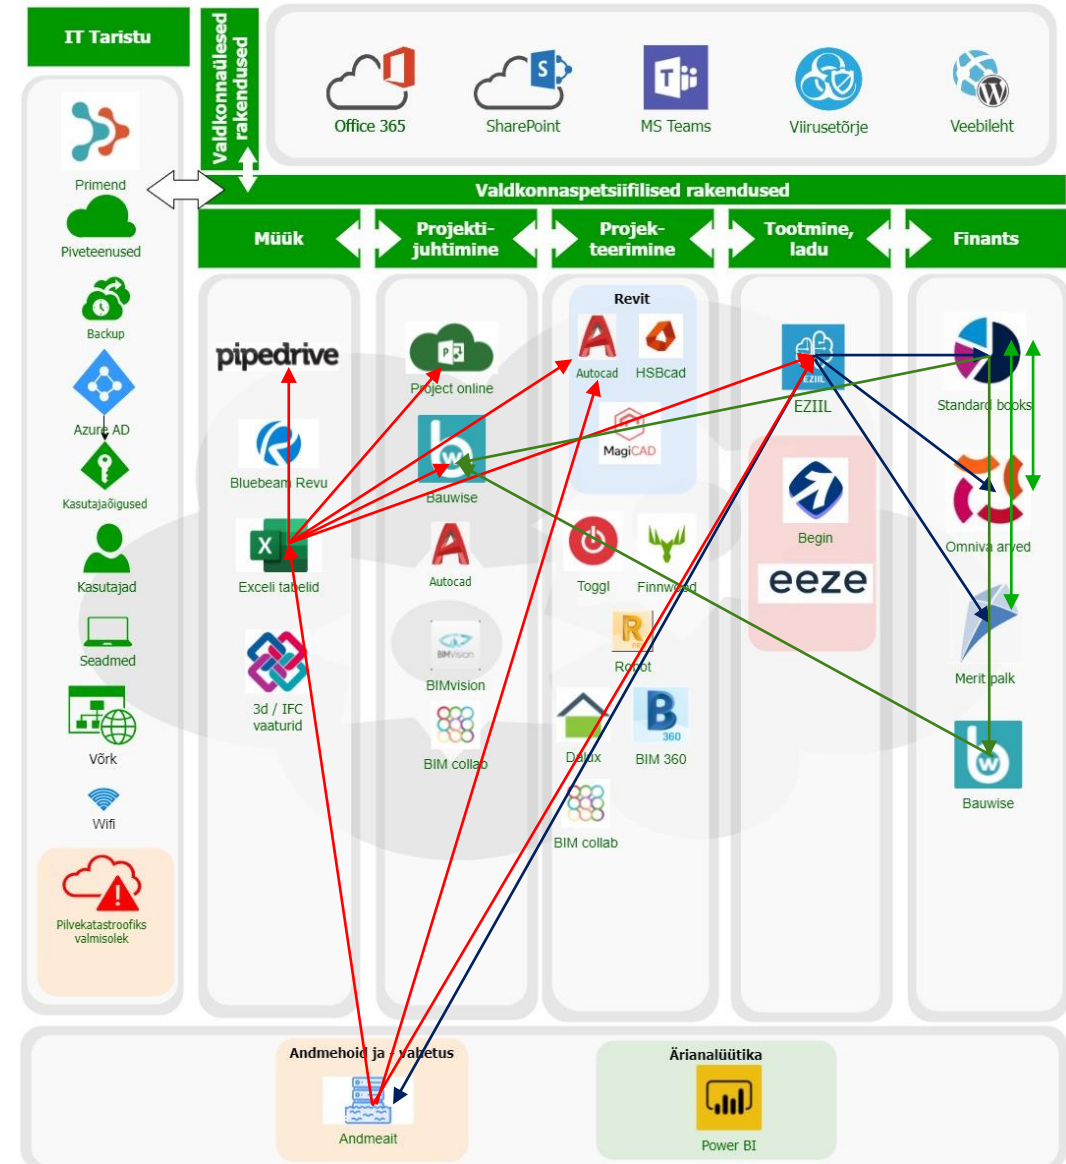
IT Taristu

Valdkonnaülesed rakendused

Office 365
SharePoint
MS Teams
Viirusetõrje
Veebileht

Primend
Piveteenused
Backup
Azure AD
Kasutajaõigused
Kasutajad
Seadmed
Võrk
Wifi
Pilvekatastroofiks valmisolek

Valdkonnaspetsiifilised rakendused

Müük
Projekti-juhtimine
Projek-teerimine
Tootmine, ladu
Finants

pipedrive
Bluebeam Revu
Exceli tabelid
3d / IFC vaaturid

Project online
Bauwise
Autocad
BIMvision
BIM collab

Revit
Autocad
HSBcad
MagiCAD
Toggl
Finnwood
Robot
Dalux
BIM 360
BIM collab

EZIIL
Begin
eeze

Standard books
Omniva arved
Merit palk
Bauwise

Andmehoid ja varundus
Andmeait

Ärianalüütika
Power BI